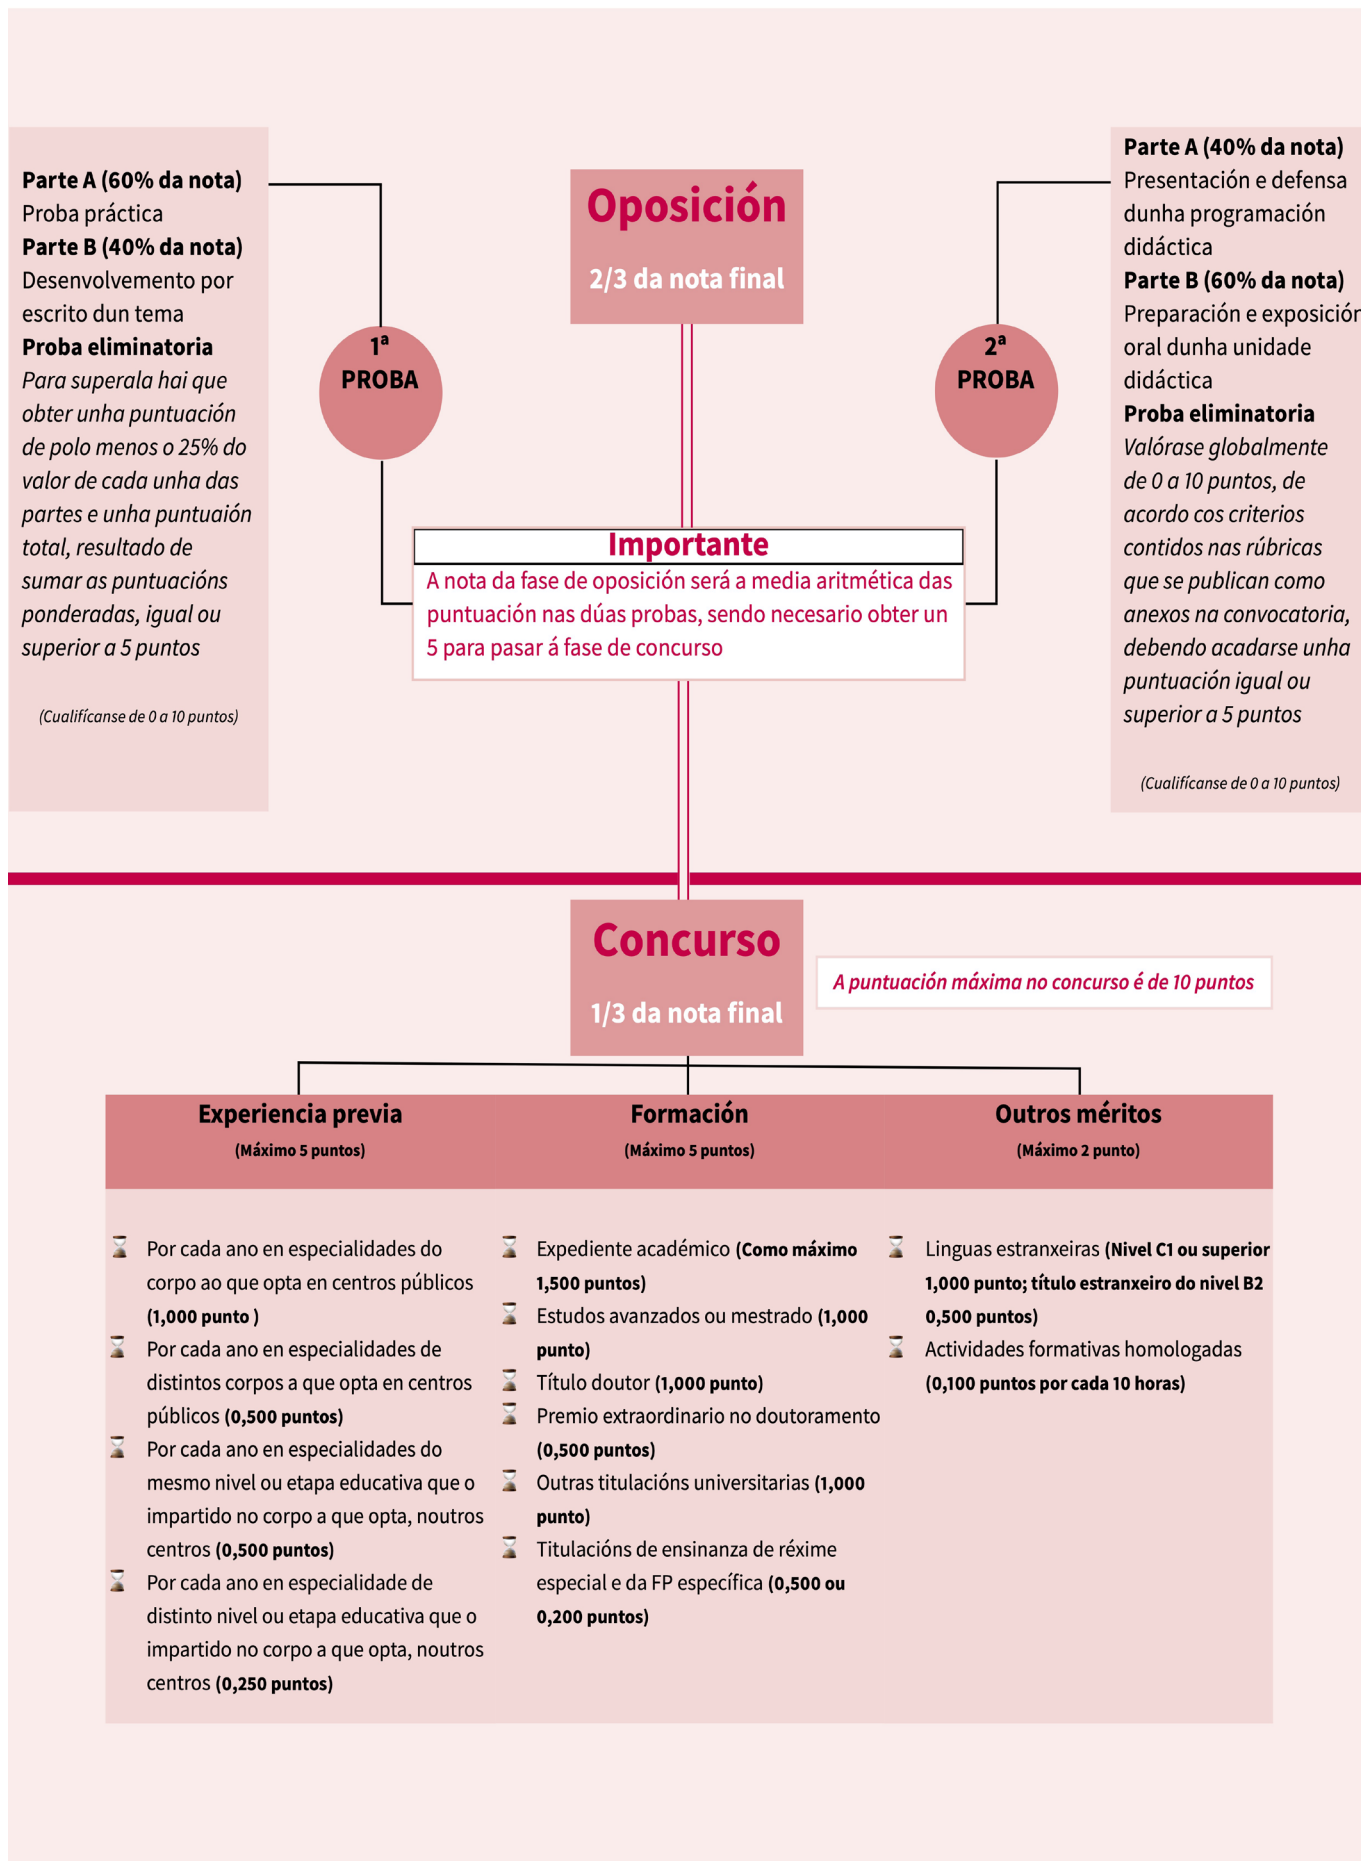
**Parte A (60% da nota)**
Proba práctica
**Parte B (40% da nota)**
Desenvolvemento por escrito dun tema
**Proba eliminatoria**
*Para superala hai que obter unha puntuación de polo menos o 25% do valor de cada unha das partes e unha puntuaión total, resultado de sumar as puntuacións ponderadas, igual ou superior a 5 puntos*

*(Cualifícanse de 0 a 10 puntos)*

1ª PROBA

**Oposición**
**2/3 da nota final**

2ª PROBA

**Parte A (40% da nota)**
Presentación e defensa dunha programación didáctica
**Parte B (60% da nota)**
Preparación e exposición oral dunha unidade didáctica
**Proba eliminatoria**
*Valórase globalmente de 0 a 10 puntos, de acordo cos criterios contidos nas rúbricas que se publican como anexos na convocatoria, debendo acadarse unha puntuación igual ou superior a 5 puntos*

*(Cualifícanse de 0 a 10 puntos)*

**Importante**
A nota da fase de oposición será a media aritmética das puntuación nas dúas probas, sendo necesario obter un 5 para pasar á fase de concurso

**Concurso**
**1/3 da nota final**

*A puntuación máxima no concurso é de 10 puntos*

**Experiencia previa**
**(Máximo 5 puntos)**

Por cada ano en especialidades do corpo ao que opta en centros públicos **(1,000 punto )**
Por cada ano en especialidades de distintos corpos a que opta en centros públicos **(0,500 puntos)**
Por cada ano en especialidades do mesmo nivel ou etapa educativa que o impartido no corpo a que opta, noutros centros **(0,500 puntos)**
Por cada ano en especialidade de distinto nivel ou etapa educativa que o impartido no corpo a que opta, noutros centros **(0,250 puntos)**

**Formación**
**(Máximo 5 puntos)**

Expediente académico **(Como máximo 1,500 puntos)**
Estudos avanzados ou mestrado **(1,000 punto)**
Título doutor **(1,000 punto)**
Premio extraordinario no doutoramento **(0,500 puntos)**
Outras titulacións universitarias **(1,000 punto)**
Titulacións de ensinanza de réxime especial e da FP específica **(0,500 ou 0,200 puntos)**

**Outros méritos**
**(Máximo 2 punto)**

Linguas estranxeiras **(Nivel C1 ou superior 1,000 punto; título estranxeiro do nivel B2 0,500 puntos)**
Actividades formativas homologadas **(0,100 puntos por cada 10 horas)**